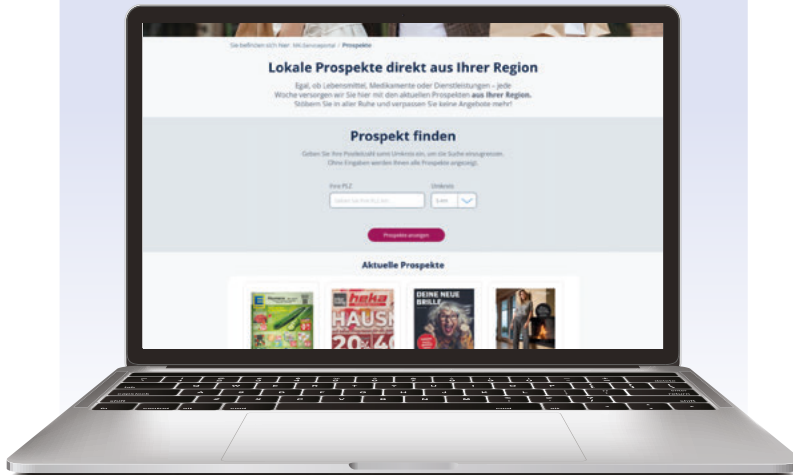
Sie befinden sich hier: Mii-Serviceportal / Prospekte

Lokale Prospekte direkt aus Ihrer Region

Egal, ob Lebensmittel, Medikamente oder Dienstleistungen – jede Woche versorgen wir Sie hier mit den aktuellen Prospekten **aus Ihrer Region.** Stöbern Sie in aller Ruhe und verpassen Sie keine Angebote mehr!

Prospekt finden

Geben Sie Ihre Postleitzahl samt Umkreis ein, um die Suche einzugrenzen. Ohne Eingaben werden Ihnen alle Prospekte angezeigt.

Ihre PLZ

Umkreis

Geben Sie Ihre PLZ ein

5 km

Prospekte anzeigen

Aktuelle Prospekte

heka

HAUS

20 40

DEINE NEUE BRILLE